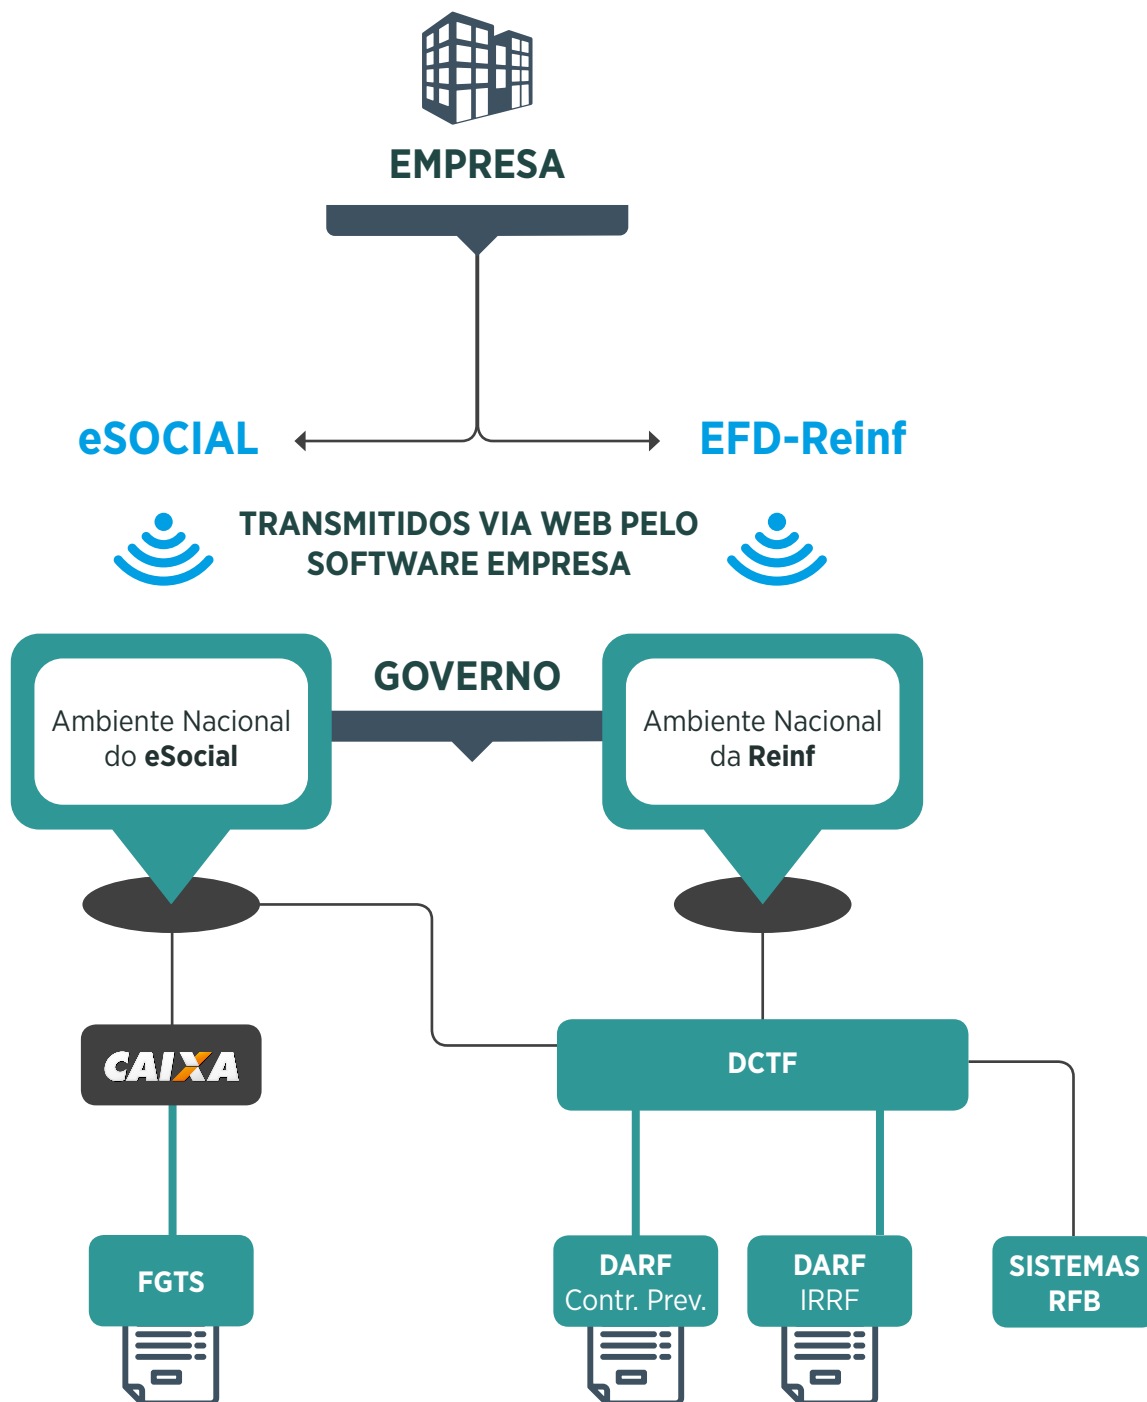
EMPRESA

eSOCIAL

EFD-Reinf

TRANSMITIDOS VIA WEB PELO SOFTWARE EMPRESA

GOVERNO

Ambiente Nacional do **eSocial**

Ambiente Nacional da **Reinf**

CAIXA

DCTF

FGTS

DARF Contr. Prev.

DARF IRRF

SISTEMAS RFB